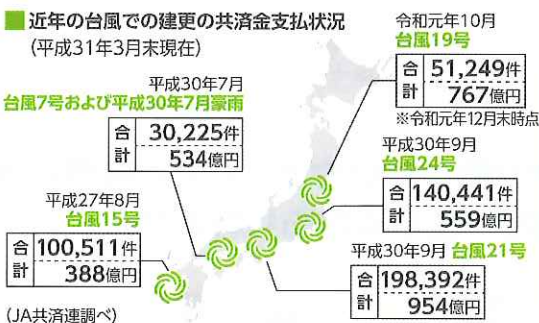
近年の台風での建更の共済金支払状況
(平成31年3月末現在)

令和元年10月
台風19号

| 合計 | 51,249件 |
|---|---|
| | 767億円 |

※令和元年12月末時点

平成30年7月
台風7号および平成30年7月豪雨

| 合計 | 30,225件 |
|---|---|
| | 534億円 |

平成30年9月
台風24号

| 合計 | 140,441件 |
|---|---|
| | 559億円 |

平成27年8月
台風15号

| 合計 | 100,511件 |
|---|---|
| | 388億円 |

平成30年9月 台風21号

| 合計 | 198,392件 |
|---|---|
| | 954億円 |

(JA共済連調べ)